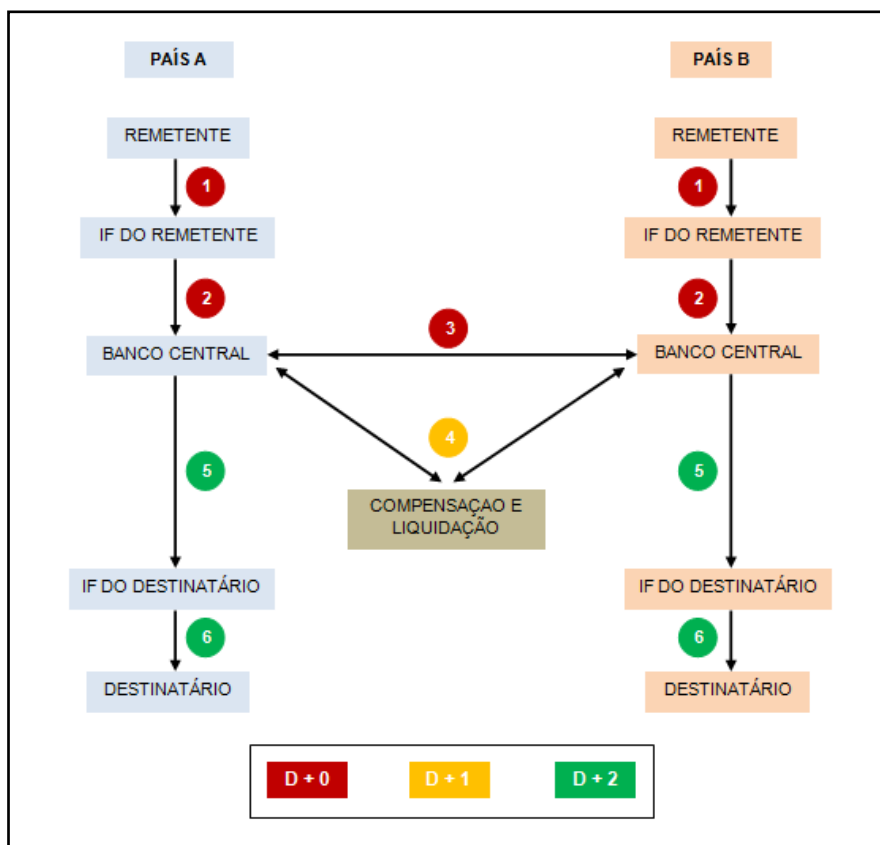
PAÍS A

PAÍS B

REMETENTE

REMETENTE

1

1

IF DO REMETENTE

IF DO REMETENTE

2

2

3

BANCO CENTRAL

BANCO CENTRAL

4

5

5

COMPENSAÇAO E LIQUIDAÇÃO

IF DO DESTINATÁRIO

IF DO DESTINATÁRIO

6

6

DESTINATÁRIO

DESTINATÁRIO

D + 0

D + 1

D + 2